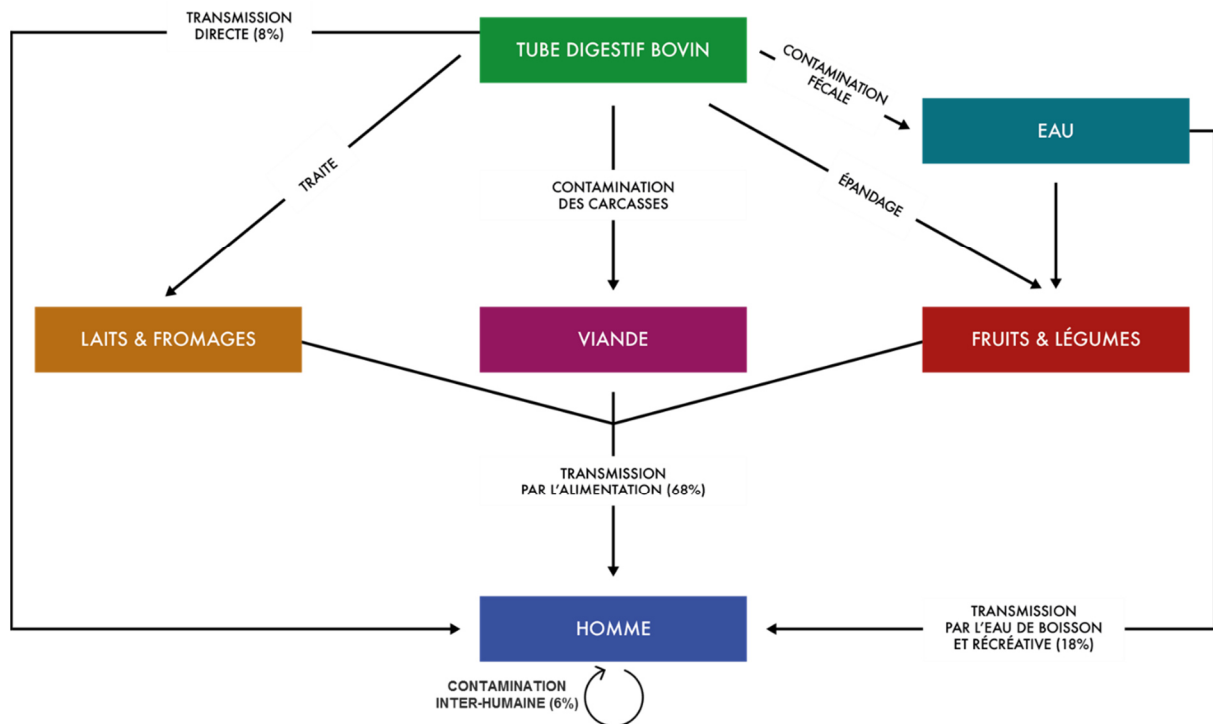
TRANSMISSION DIRECTE (8%)

TUBE DIGESTIF BOVIN

CONTAMINATION FÉCALE

EAU

TRAITE

CONTAMINATION DES CARCASSES

ÉPANDAGE

LAITS & FROMAGES

VIANDE

FRUITS & LÉGUMES

TRANSMISSION PAR L'ALIMENTATION (68%)

HOMME

TRANSMISSION PAR L'EAU DE BOISSON ET RÉCRÉATIVE (18%)

CONTAMINATION INTER-HUMAINE (6%)